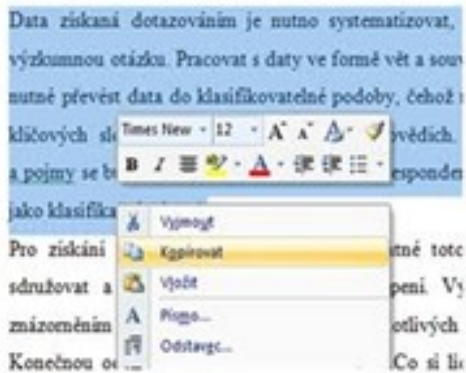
Data získaná dotazováním je nutno systematizovat, výzkumnou otázku. Pracovat s daty ve formě vět a souv nutné převést data do klasifikovatelné podoby, čehož klíčových sl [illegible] ovědích. a pojmy se b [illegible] esponden jako klasifika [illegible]

Times New 12 A A B I A

Vyjmout
Kopírovat
Vložit
Písmo...
Odstavec...

Pro získání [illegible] tné totc sdružovat a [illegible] pení. Vy znázorněním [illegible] otlivých Konečnou o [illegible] Co si li